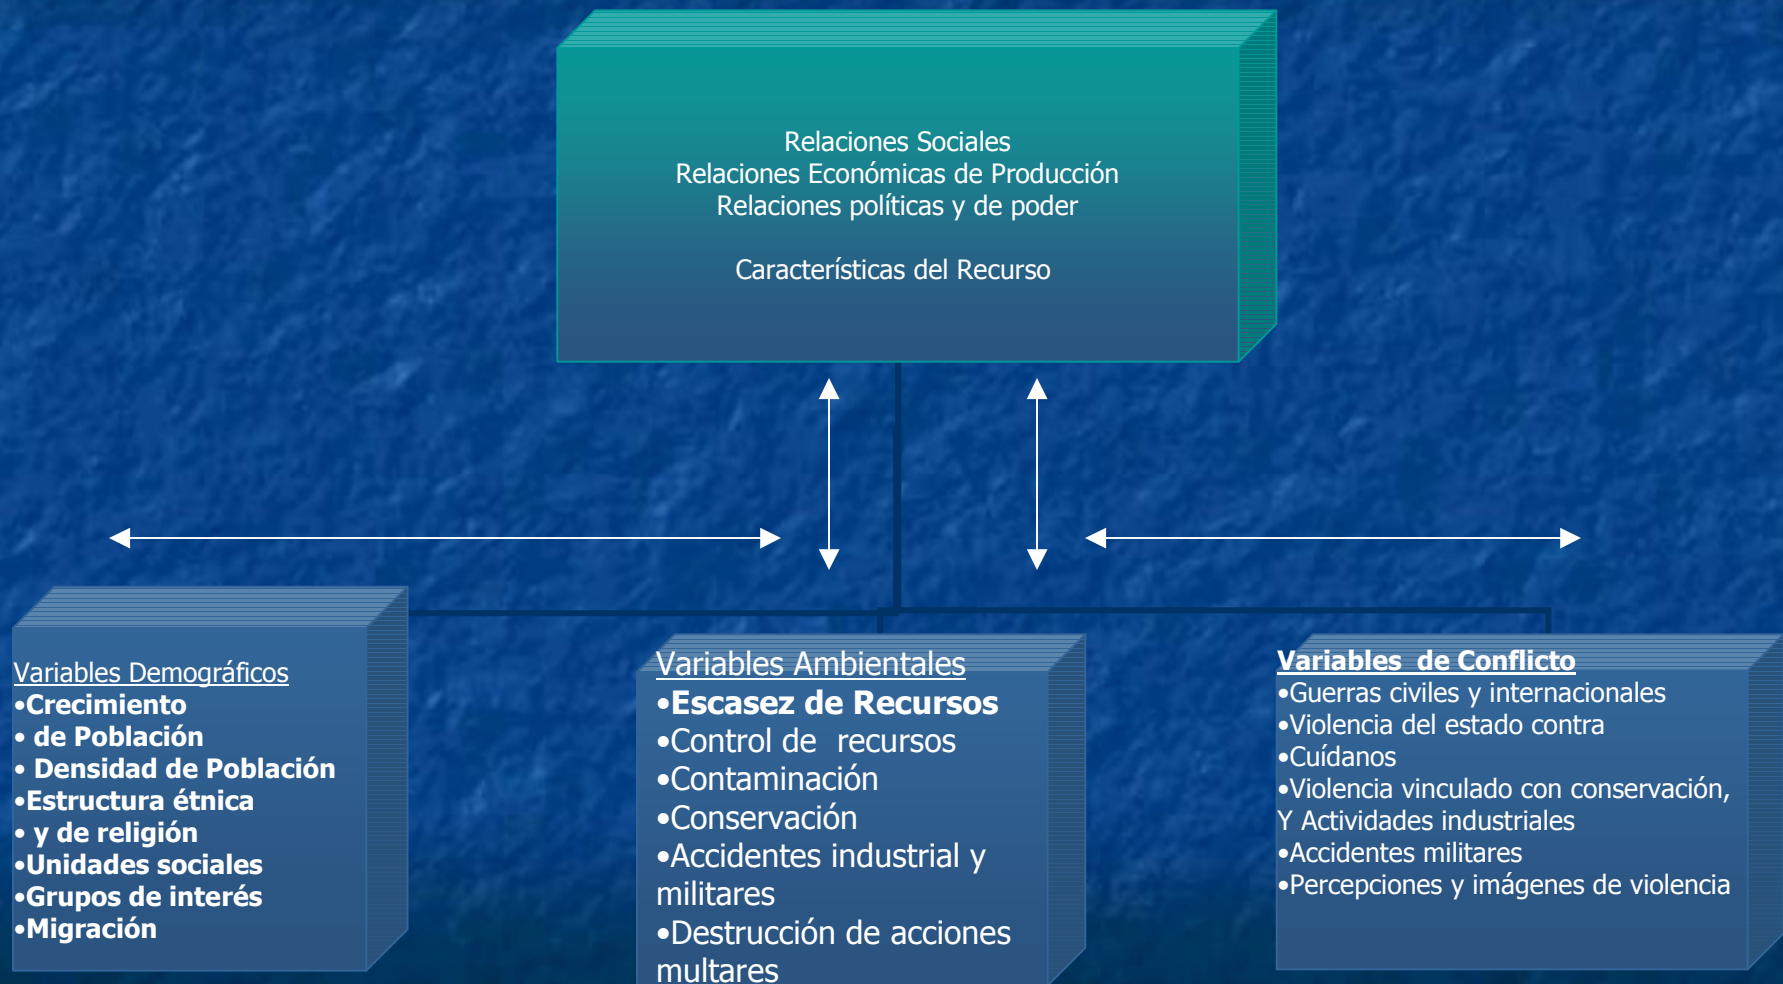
Relaciones Sociales
Relaciones Económicas de Producción
Relaciones políticas y de poder

Características del Recurso

Variables Demográficos
•Crecimiento
• de Población
• Densidad de Población
•Estructura étnica
• y de religión
•Unidades sociales
•Grupos de interés
•Migración

Variables Ambientales
•Escasez de Recursos
•Control de recursos
•Contaminación
•Conservación
•Accidentes industrial y militares
•Destrucción de acciones multares

Variables de Conflicto
•Guerras civiles y internacionales
•Violencia del estado contra
•Cuídanos
•Violencia vinculado con conservación, Y Actividades industriales
•Accidentes militares
•Percepciones y imágenes de violencia